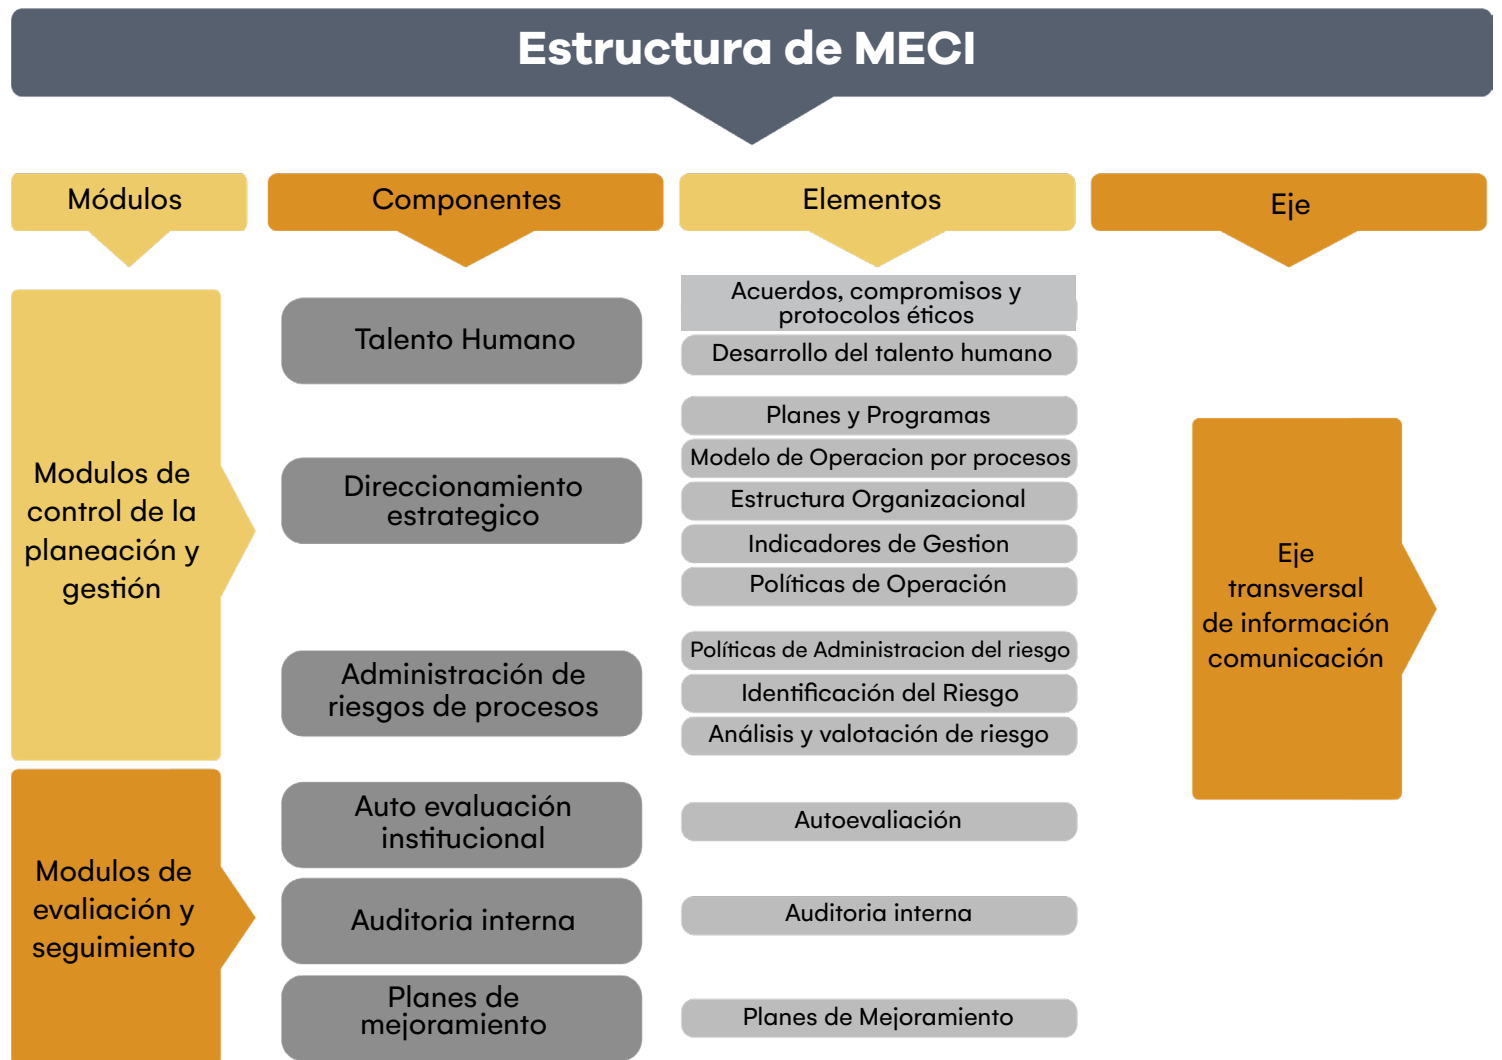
Estructura de MECI

Módulos

Componentes

Elementos

Eje

Modulos de control de la planeación y gestión

Talento Humano

Acuerdos, compromisos y protocolos éticos

Desarrollo del talento humano

Direccionamiento estrategico

Planes y Programas

Modelo de Operacion por procesos

Estructura Organizacional

Indicadores de Gestion

Políticas de Operación

Administración de riesgos de procesos

Políticas de Administracion del riesgo

Identificación del Riesgo

Análisis y valotación de riesgo

Eje transversal de información comunicación

Modulos de evaluación y seguimiento

Auto evaluación institucional

Autoevaliación

Auditoria interna

Auditoria interna

Planes de mejoramiento

Planes de Mejoramiento